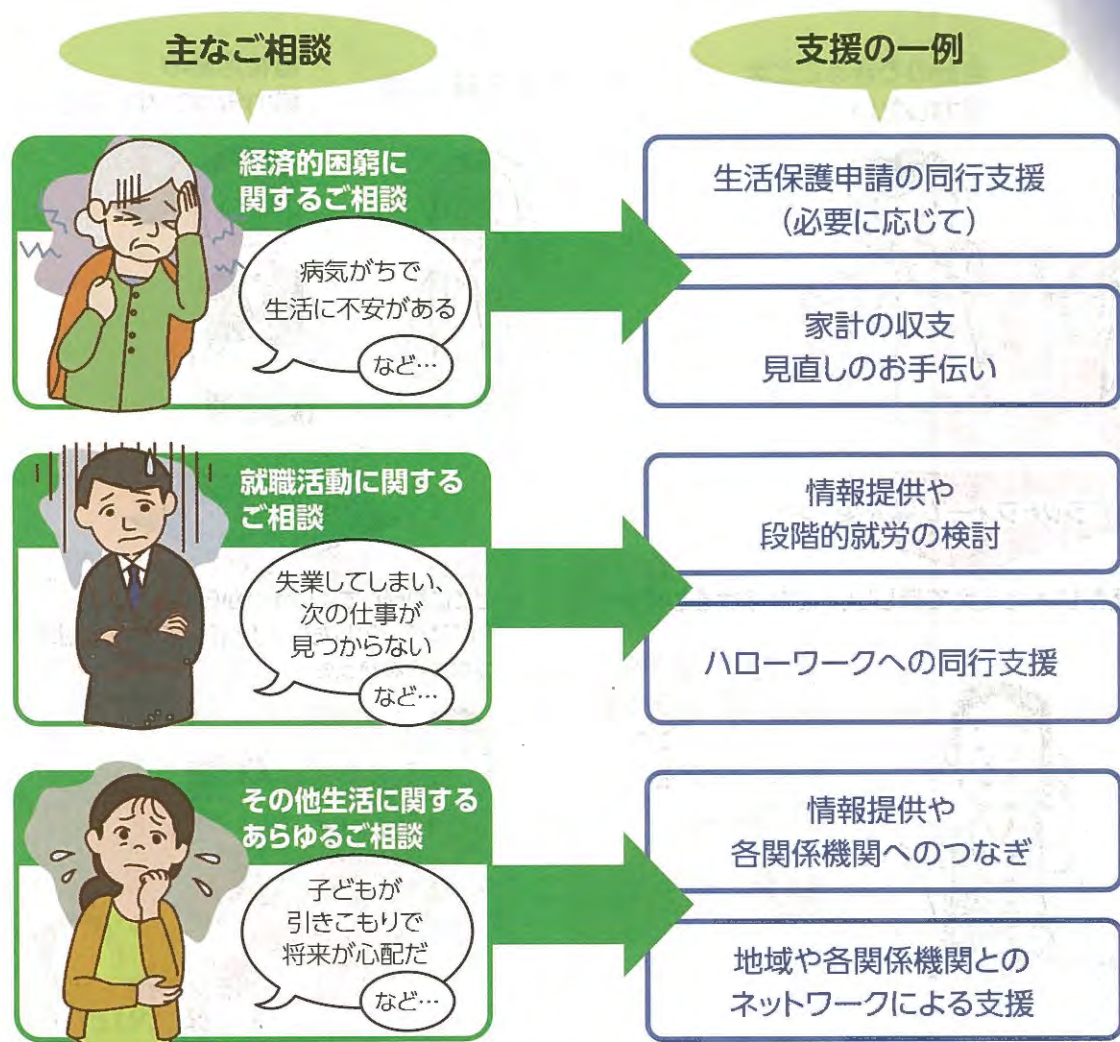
主なご相談

支援の一例

経済的困窮に関するご相談

病気がちで生活に不安がある

など…

生活保護申請の同行支援（必要に応じて）

家計の収支見直しのお手伝い

就職活動に関するご相談

失業してしまい、次の仕事が見つからない

など…

情報提供や段階的就労の検討

ハローワークへの同行支援

その他生活に関するあらゆるご相談

子どもが引きこもりで将来が心配だ

など…

情報提供や各関係機関へのつなぎ

地域や各関係機関とのネットワークによる支援